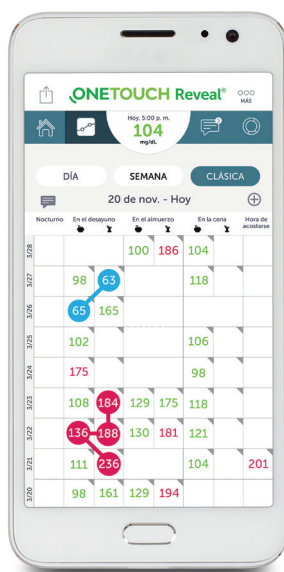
ONETOUCH Reveal®

MÁS

Hoy, 5:00 p. m.
104
mg/dL

DÍA SEMANA CLÁSICA

20 de nov. - Hoy

Nocturno | En el desayuno | En el almuerzo | En la cena | Hora de acostarse

| | Nocturno | | | | | | | | |
|---|---|---|---|---|---|---|---|---|---|
| 3/28 | | | | 100 | 186 | 104 | | | |
| 3/27 | | 98 | 63 | | | 118 | | | |
| 3/26 | | 65 | 165 | | | | | | |
| 3/25 | | 102 | | | | 106 | | | |
| 3/24 | | 175 | | | | 98 | | | |
| 3/23 | | 108 | 184 | 129 | 175 | 118 | | | |
| 3/22 | | 136 | 188 | 130 | 181 | 121 | | | |
| 3/21 | | 111 | 236 | | | 104 | | | 201 |
| 3/20 | | 98 | 161 | 129 | 194 | | | | |